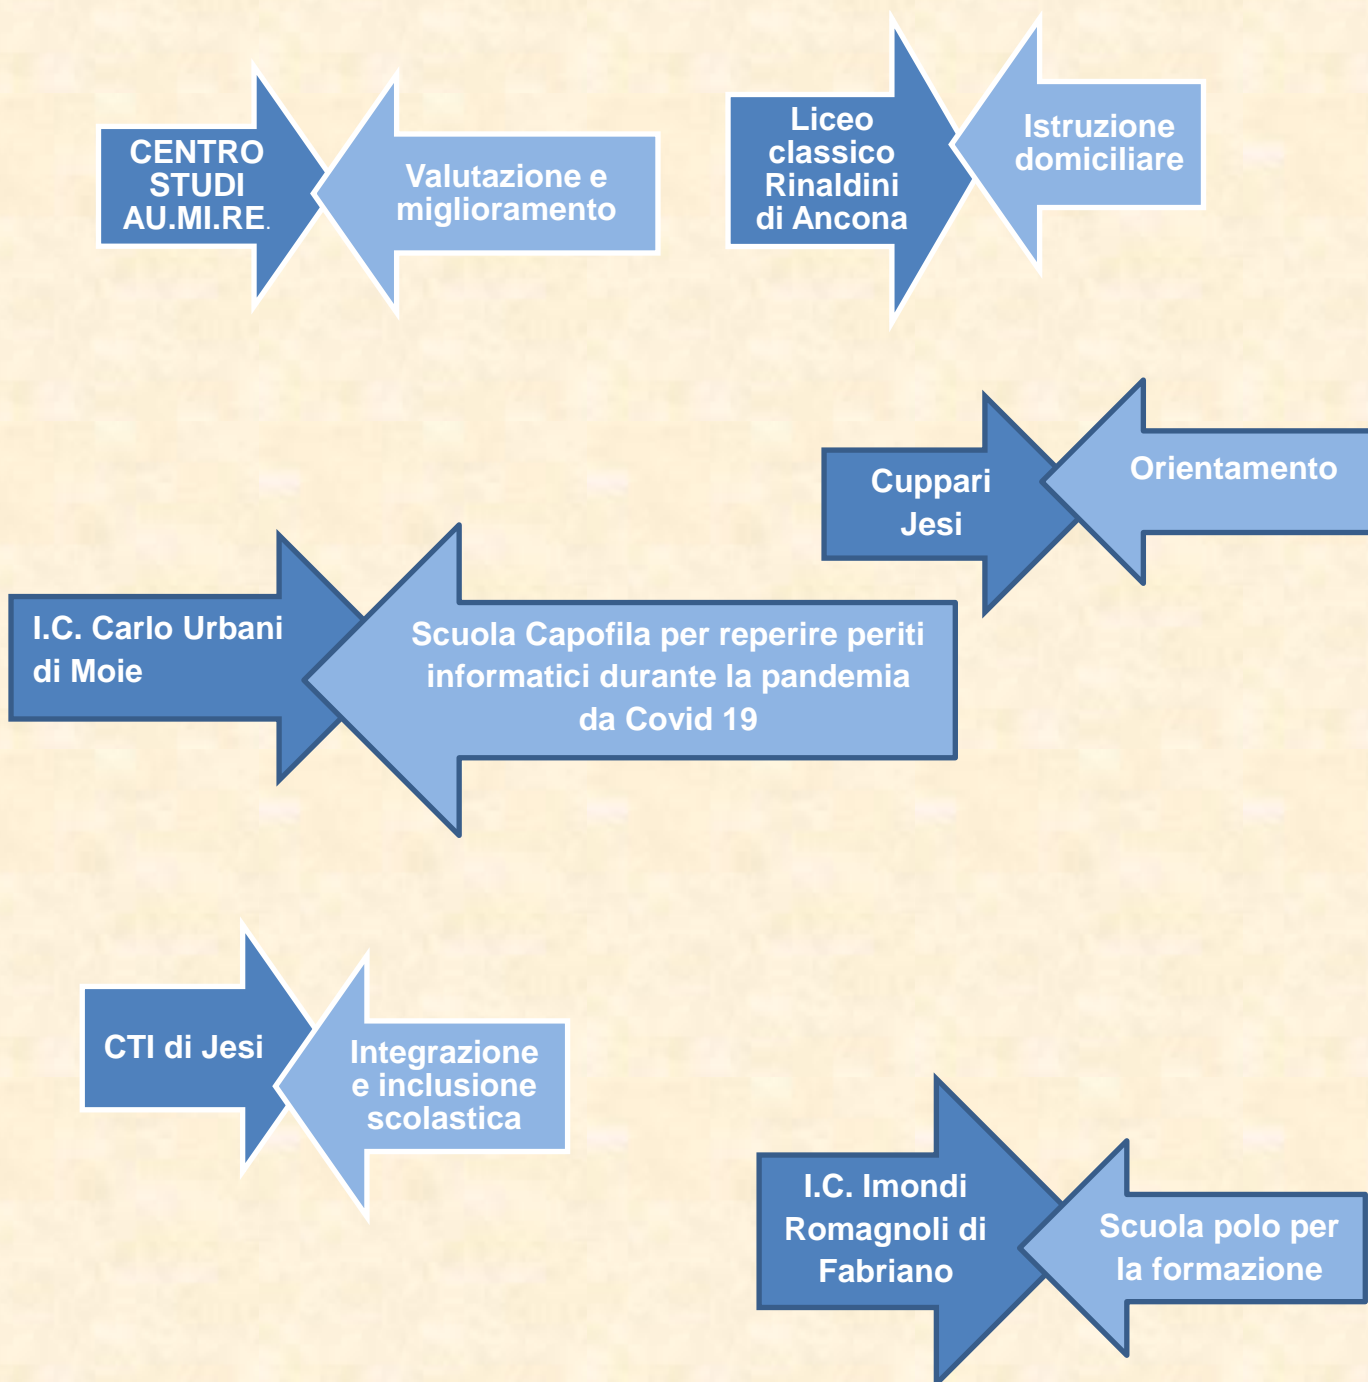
CENTRO STUDI AU.MI.RE.

Valutazione e miglioramento

Liceo classico Rinaldini di Ancona

Istruzione domiciliare

Cuppari Jesi

Orientamento

I.C. Carlo Urbani di Moie

Scuola Capofila per reperire periti informatici durante la pandemia da Covid 19

CTI di Jesi

Integrazione e inclusione scolastica

I.C. Imondi Romagnoli di Fabriano

Scuola polo per la formazione